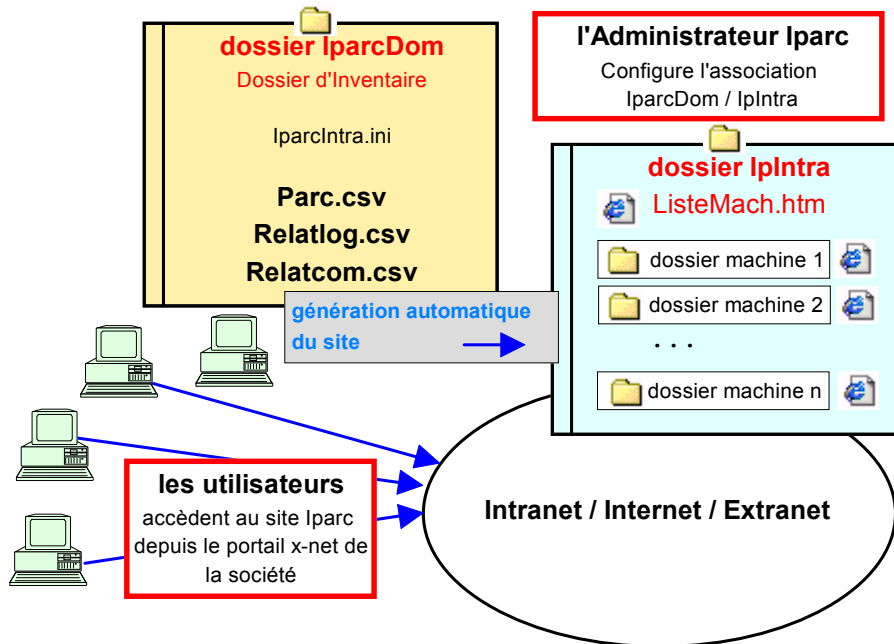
dossier IparcDom
Dossier d'Inventaire

IparcIntra.ini

Parc.csv
Relatlog.csv
Relatcom.csv

l'Administrateur Iparc
Configure l'association IparcDom / IpIntra

dossier IpIntra
ListeMach.htm
dossier machine 1
dossier machine 2
. . .
dossier machine n

génération automatique du site

les utilisateurs
accèdent au site Iparc depuis le portail x-net de la société

Intranet / Internet / Extranet